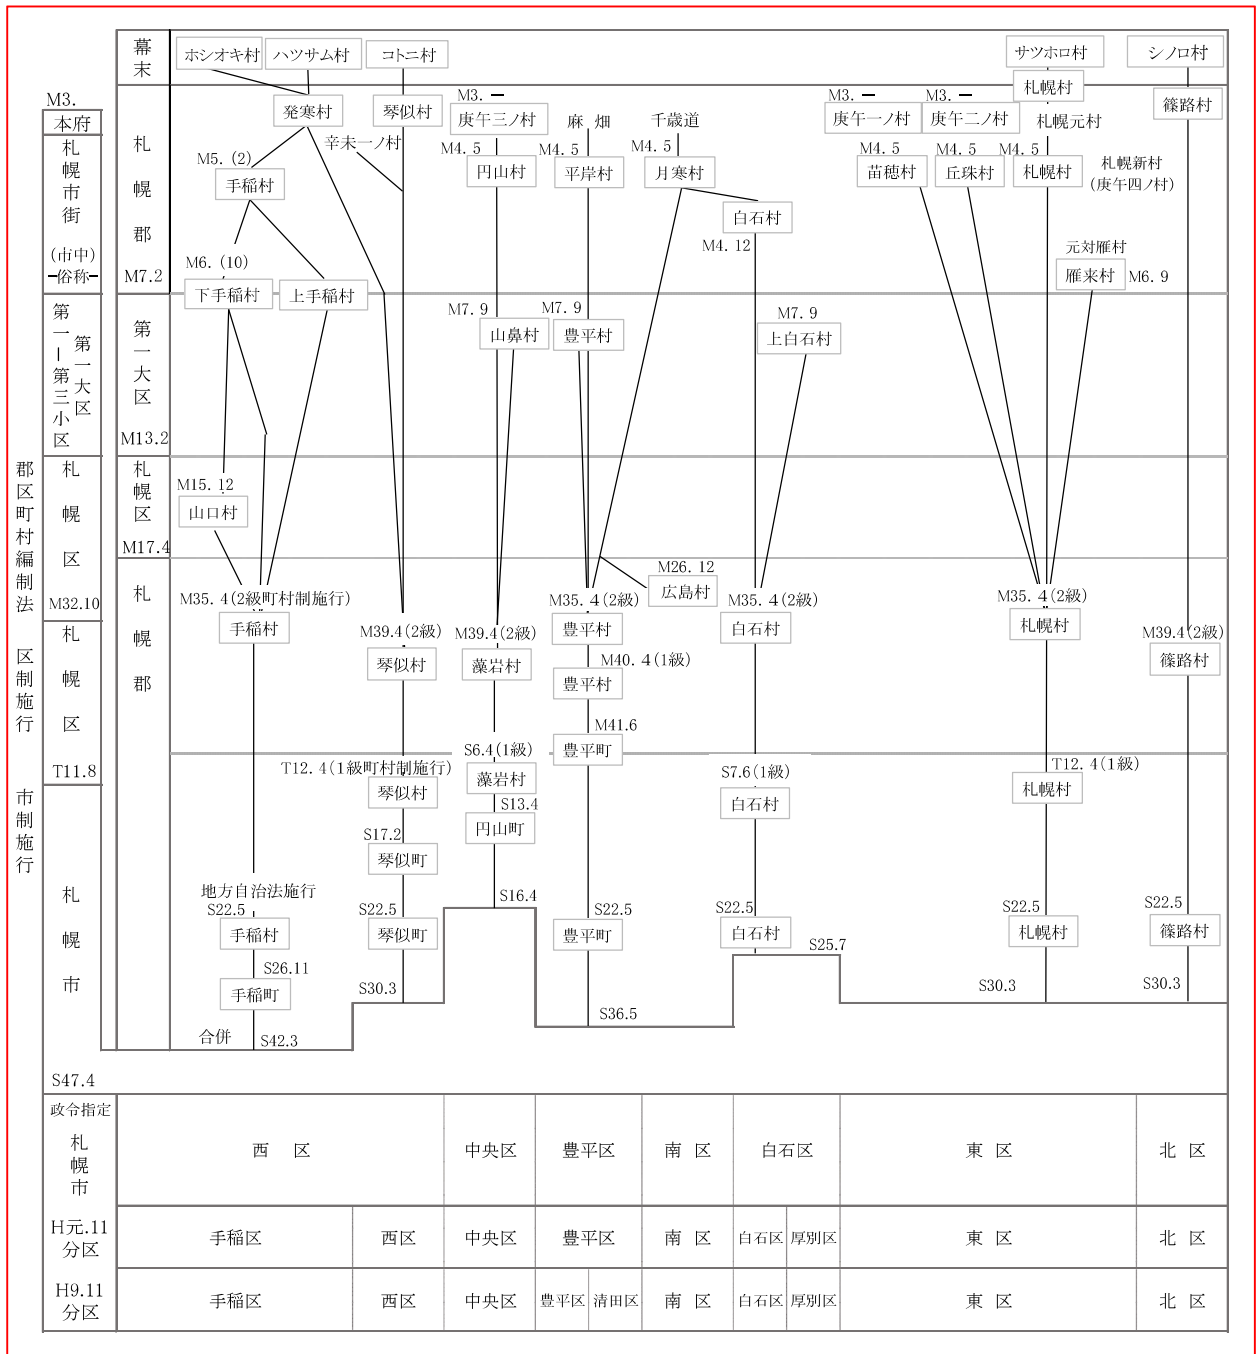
幕末

ホシオキ村 ハツサム村 コトニ村 サツホロ村 シノロ村

M3.
本府
札幌市街
(市中)
俗称

札幌郡
M7.2

発寒村 琴似村 辛未一ノ村
M3. 一
庚午三ノ村
麻畑
千歳道
M3. 一
庚午一ノ村
M3. 一
庚午二ノ村
札幌村
札幌元村
篠路村

M5.(2)
手稲村
M4.5
円山村
M4.5
平岸村
M4.5
月寒村
白石村
M4.12
M4.5
苗穂村
M4.5
丘珠村
M4.5
札幌村
札幌新村
(庚午四ノ村)
元対雁村
雁来村 M6.9

M6.(10)
下手稲村 上手稲村

第一―第三小区
第一大区
第一大区
M13.2
M7.9
山鼻村
M7.9
豊平村
M7.9
上白石村

札幌区
札幌区
M17.4
M15.12
山口村

郡区町村編制法
区制施行
市制施行

札幌区
M32.10
札幌郡
M26.12
広島村
M35.4(2級町村制施行)
手稲村
M39.4(2級)
琴似村
M39.4(2級)
藻岩村
M35.4(2級)
豊平村
M40.4(1級)
豊平村
M41.6
豊平町
M35.4(2級)
白石村
M35.4(2級)
札幌村
M39.4(2級)
篠路村

札幌区
T11.8

T12.4(1級町村制施行)
琴似村
S17.2
琴似町
S6.4(1級)
藻岩村
S13.4
円山町
S7.6(1級)
白石村
T12.4(1級)
札幌村

札幌市
地方自治法施行
S22.5
手稲村
S22.5
琴似町
S16.4
S22.5
豊平町
S22.5
白石村
S25.7
S22.5
札幌村
S22.5
篠路村
S26.11
手稲町
S30.3
S36.5
S30.3
S30.3
合併
S42.3

S47.4

| 政令指定 札幌市 | 西 区 | | 中央区 | 豊平区 | | 南 区 | 白石区 | | 東 区 | 北 区 |
|---|---|---|---|---|---|---|---|---|---|---|
| H元.11 分区 | 手稲区 | 西区 | 中央区 | 豊平区 | | 南 区 | 白石区 | 厚別区 | 東 区 | 北 区 |
| H9.11 分区 | 手稲区 | 西区 | 中央区 | 豊平区 | 清田区 | 南 区 | 白石区 | 厚別区 | 東 区 | 北 区 |